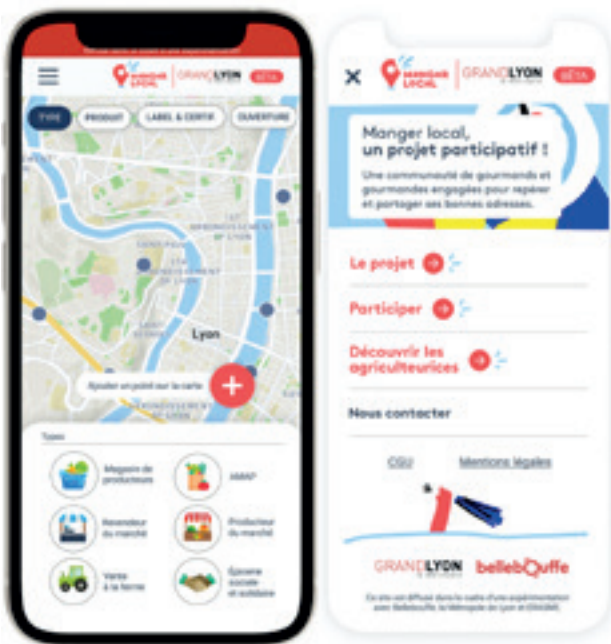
MANGER LOCAL | GRANDLYON BÊTA

TYPE PRODUIT LABEL & CERTIF OUVERTURE

Lyon

Ajouter un point sur la carte

Types

Magasin de producteurs

AMAP

Revendeur du marché

Producteur du marché

Vente à la ferme

Épicerie sociale et solidaire

MANGER LOCAL | GRANDLYON BÊTA

Manger local, un projet participatif !

Une communauté de gourmands et gourmandes engagées pour repérer et partager ses bonnes adresses.

Le projet

Participer

Découvrir les agriculteurices

Nous contacter

CGU

Mentions légales

GRANDLYON

bellebouffe

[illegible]